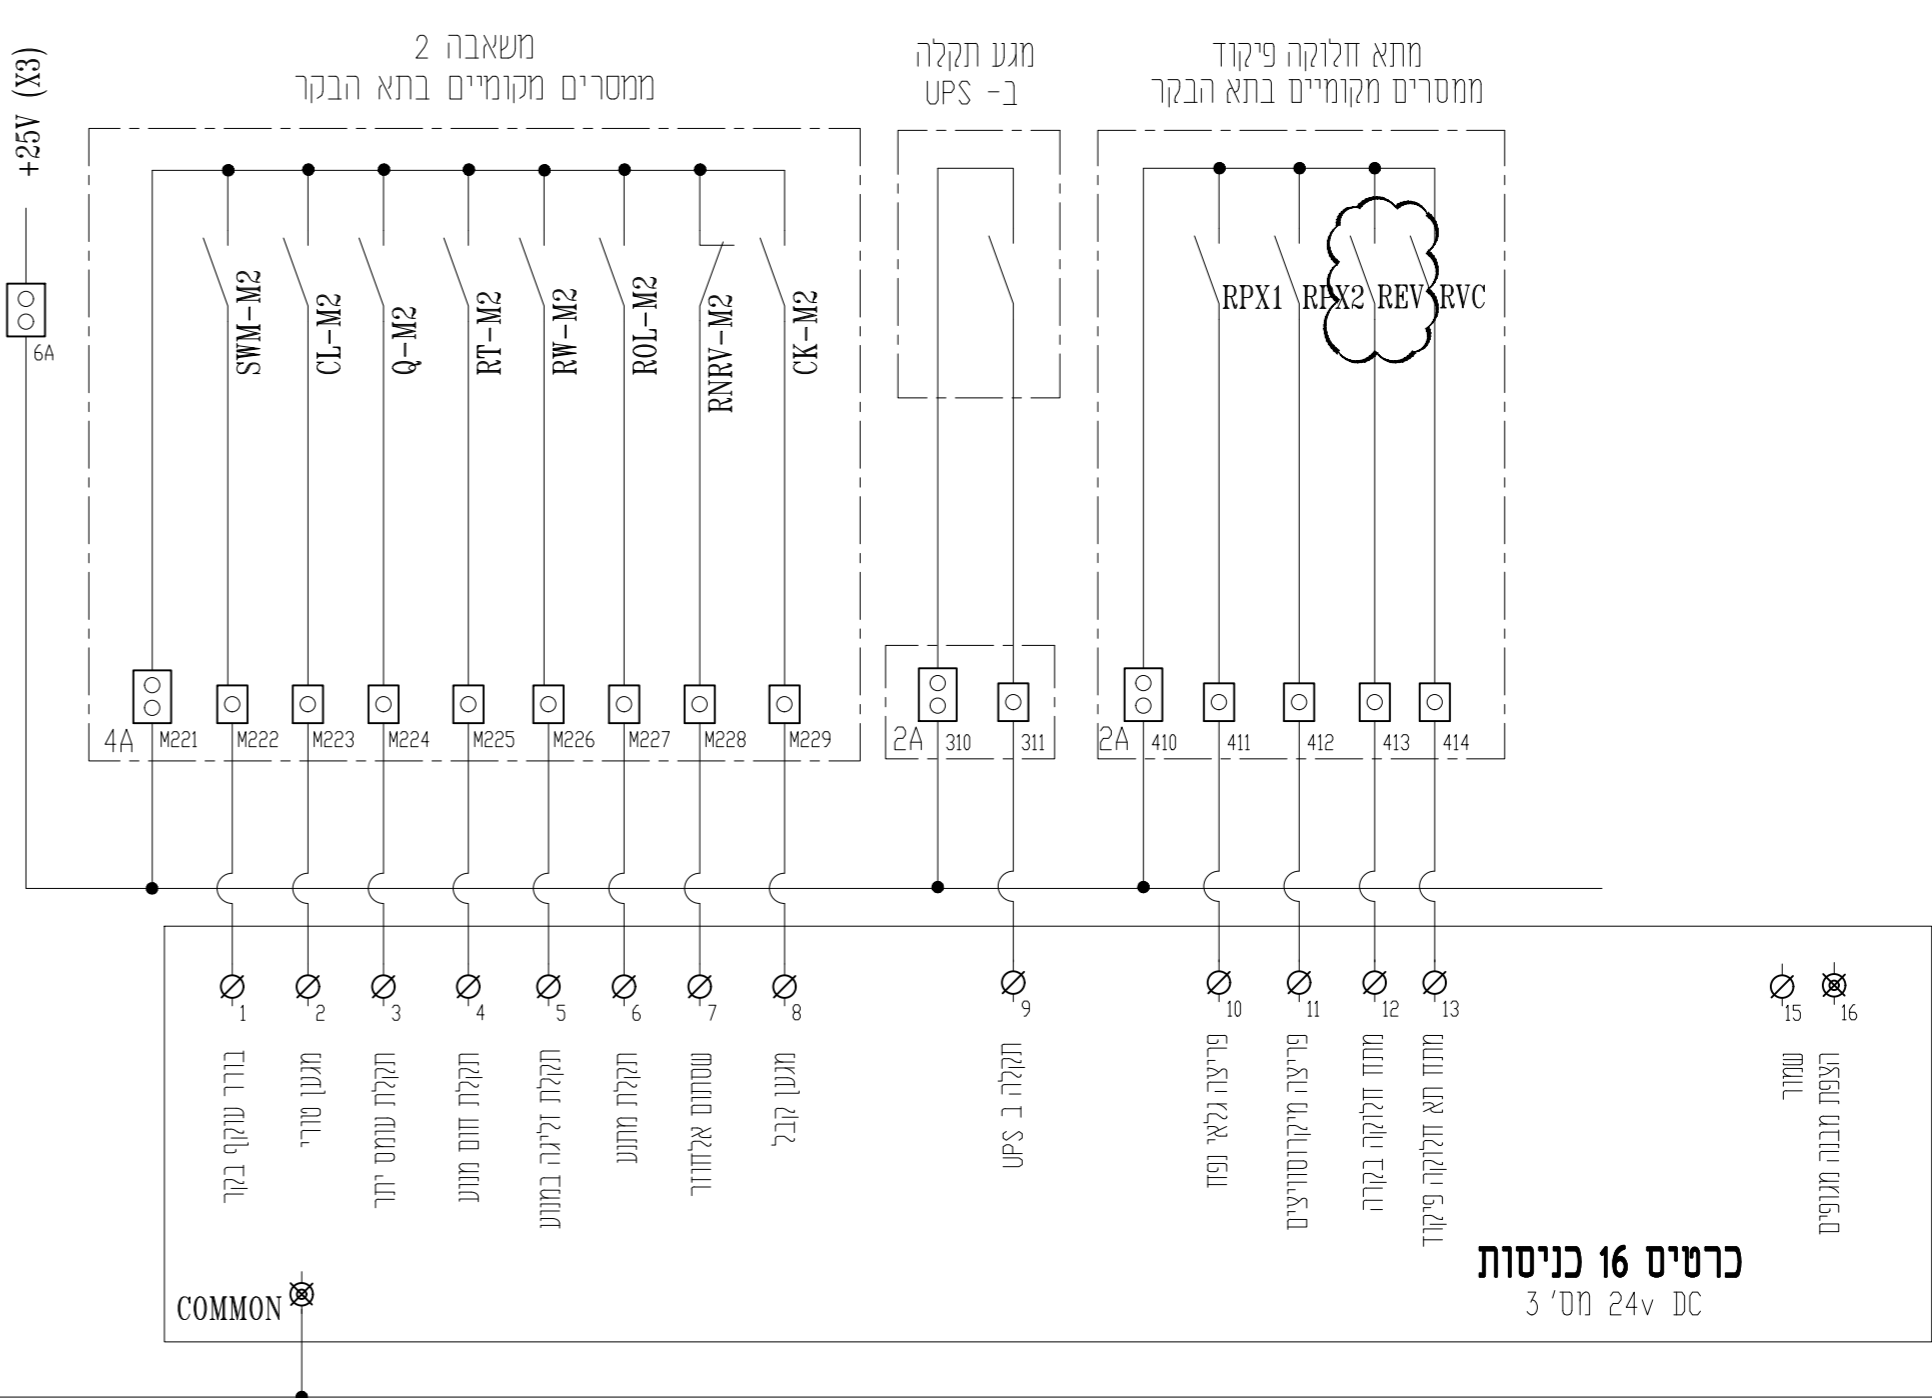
+25V (X3)

6A

משאבה 2
ממסרים מקומיים בתא הבקר

SWM-M2
CL-M2
Q-M2
RT-M2
RW-M2
ROL-M2
RNRV-M2
CK-M2

4A M221 M222 M223 M224 M225 M226 M227 M228 M229

מגע תקלה
UPS -ב

2A 310 311

מתא חלוקה פיקוד
ממסרים מקומיים בתא הבקר

RPX1 RPX2 REV RVC

2A 410 411 412 413 414

1 בורר עוקף בקר
2 מגען טורי
3 תקלת עומס יתר
4 תקלת חום מנוע
5 תקלת זליגה במנוע
6 תקלת מחנע
7 שסתום אלחוזר
8 מגען קבל
9 תקלה ב UPS
10 פריצה גלאי נפח
11 פריצה מיקרוסוויצים
12 מתח חלוקה בקרה
13 מתח תא חלוקה פיקוד
15 שמור
16 הצפת תבנה מגופים

COMMON

כרטיס 16 כניסות
3 'מס 24v DC